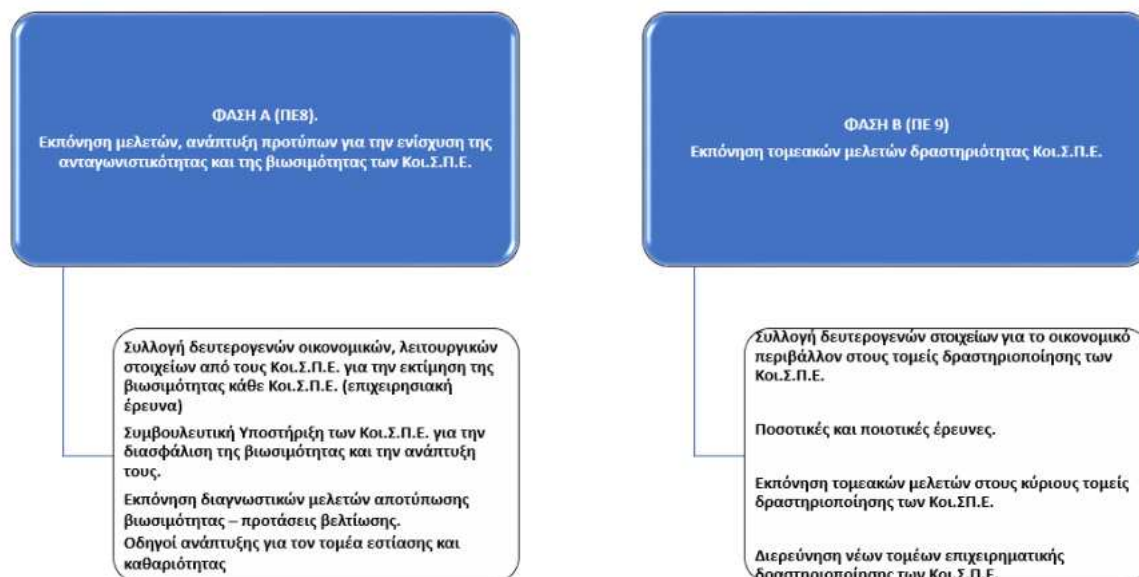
ΦΑΣΗ Α (ΠΕ8).
Εκπόνηση μελετών, ανάπτυξη προτύπων για την ενίσχυση της ανταγωνιστικότητας και της βιωσιμότητας των Κοι.Σ.Π.Ε.

Συλλογή δευτερογενών οικονομικών, λειτουργικών στοιχείων από τους Κοι.Σ.Π.Ε. για την εκτίμηση της βιωσιμότητας κάθε Κοι.Σ.Π.Ε. (επιχειρησιακή έρευνα)

Συμβουλευτική Υποστήριξη των Κοι.Σ.Π.Ε. για την διασφάλιση της βιωσιμότητας και την ανάπτυξη τους.

Εκπόνηση διαγνωστικών μελετών αποτύπωσης βιωσιμότητας – προτάσεις βελτίωσης.

Οδηγοί ανάπτυξης για τον τομέα εστίασης και καθαριότητας

ΦΑΣΗ Β (ΠΕ 9)
Εκπόνηση τομεακών μελετών δραστηριότητας Κοι.Σ.Π.Ε.

Συλλογή δευτερογενών στοιχείων για το οικονομικό περιβάλλον στους τομείς δραστηριοποίησης των Κοι.Σ.Π.Ε.

Ποσοτικές και ποιοτικές έρευνες.

Εκπόνηση τομεακών μελετών στους κύριους τομείς δραστηριοποίησης των Κοι.ΣΠ.Ε.

Διερεύνηση νέων τομέων επιχειρηματικής δραστηριοποίησης των Κοι.Σ.Π.Ε.